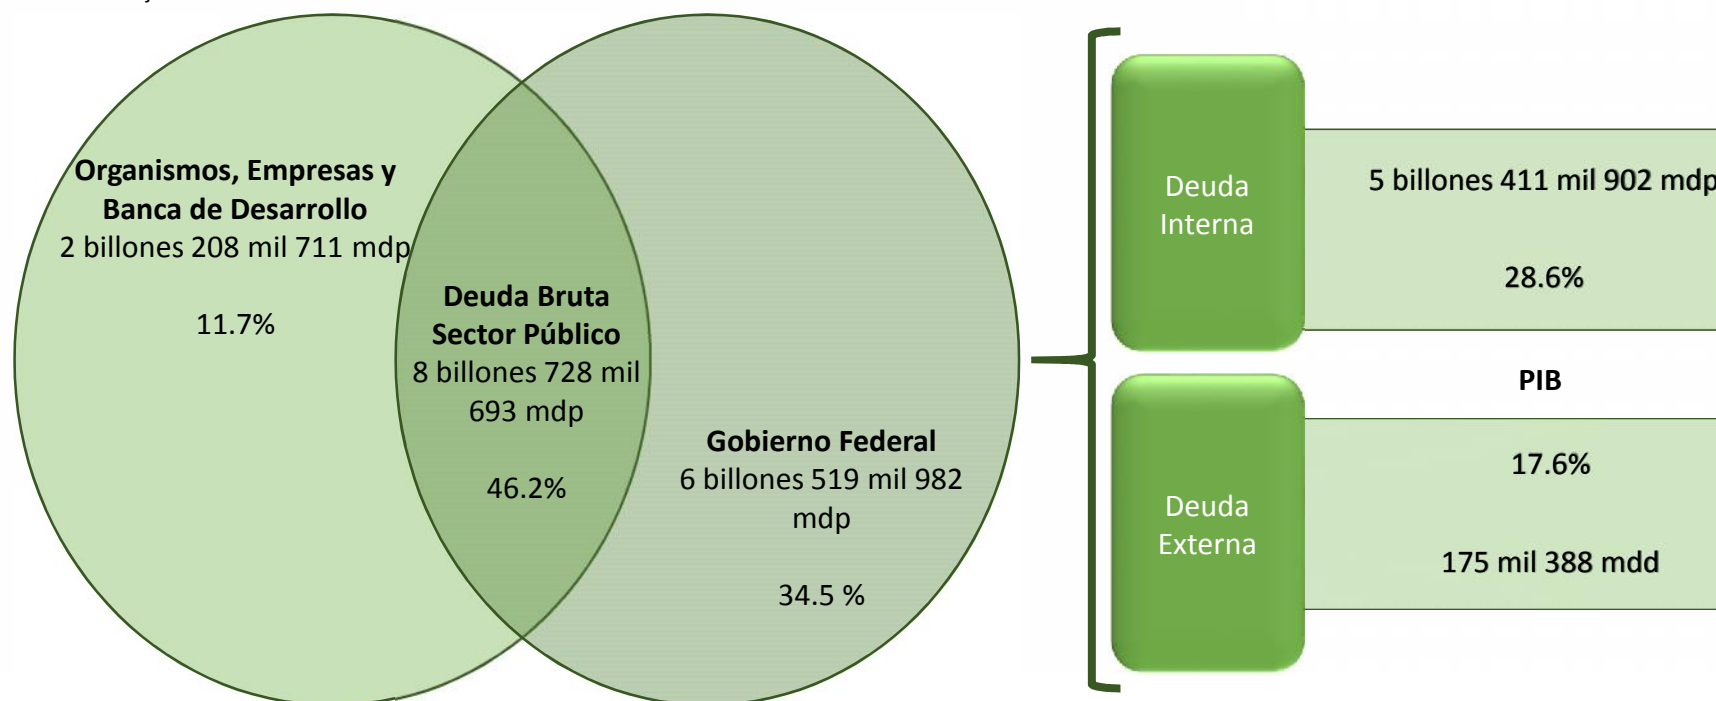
Organismos, Empresas y Banca de Desarrollo
2 billones 208 mil 711 mdp

11.7%

Deuda Bruta Sector Público
8 billones 728 mil 693 mdp

46.2%

Gobierno Federal
6 billones 519 mil 982 mdp

34.5 %

Deuda Interna

5 billones 411 mil 902 mdp

28.6%

PIB

Deuda Externa

17.6%

175 mil 388 mdd